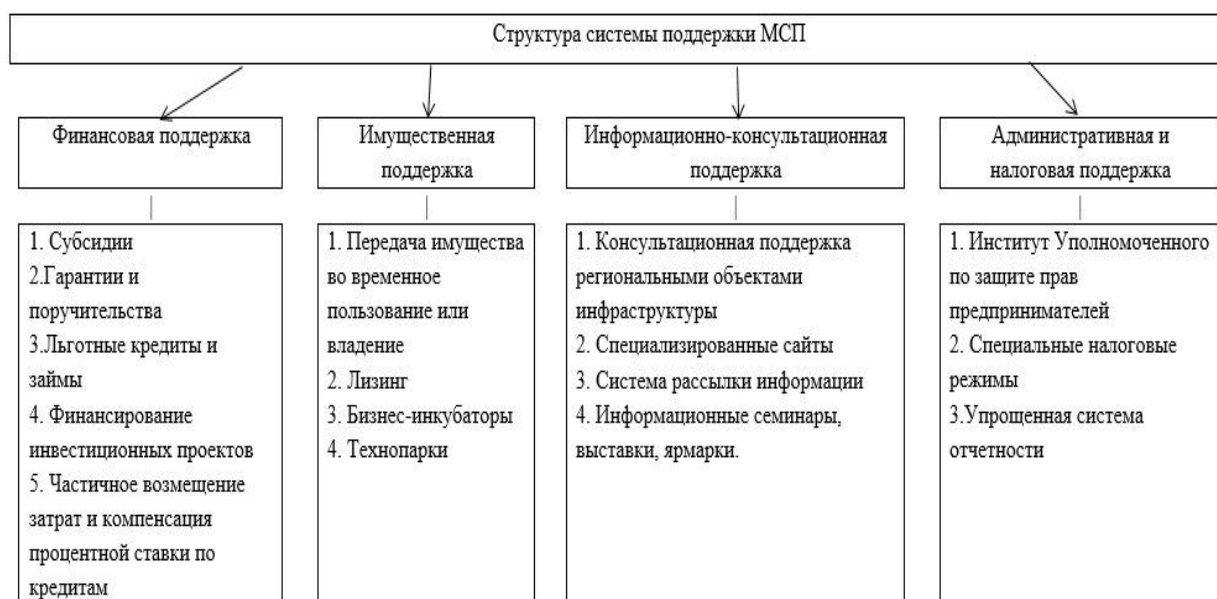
Структура системы поддержки МСП

Финансовая поддержка

1. Субсидии
2.Гарантии и поручительства
3.Льготные кредиты и займы
4. Финансирование инвестиционных проектов
5. Частичное возмещение затрат и компенсация процентной ставки по кредитам

Имущественная поддержка

1. Передача имущества во временное пользование или владение
2. Лизинг
3. Бизнес-инкубаторы
4. Технопарки

Информационно-консультационная поддержка

1. Консультационная поддержка региональными объектами инфраструктуры
2. Специализированные сайты
3. Система рассылки информации
4. Информационные семинары, выставки, ярмарки.

Административная и налоговая поддержка

1. Институт Уполномоченного по защите прав предпринимателей
2. Специальные налоговые режимы
3.Упрощенная система отчетности